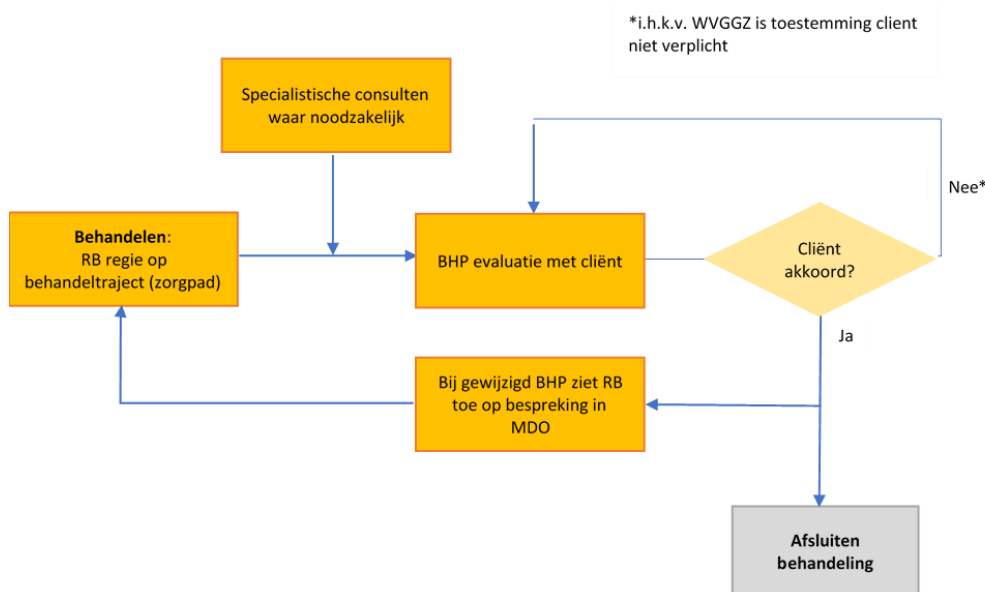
*i.h.k.v. WVGGZ is toestemming client niet verplicht

Specialistische consulten waar noodzakelijk

Behandelen: RB regie op behandeltraject (zorgpad)

BHP evaluatie met cliënt

Cliënt akkoord?

Nee*

Ja

Bij gewijzigd BHP ziet RB toe op bespreking in MDO

Afsluiten behandeling